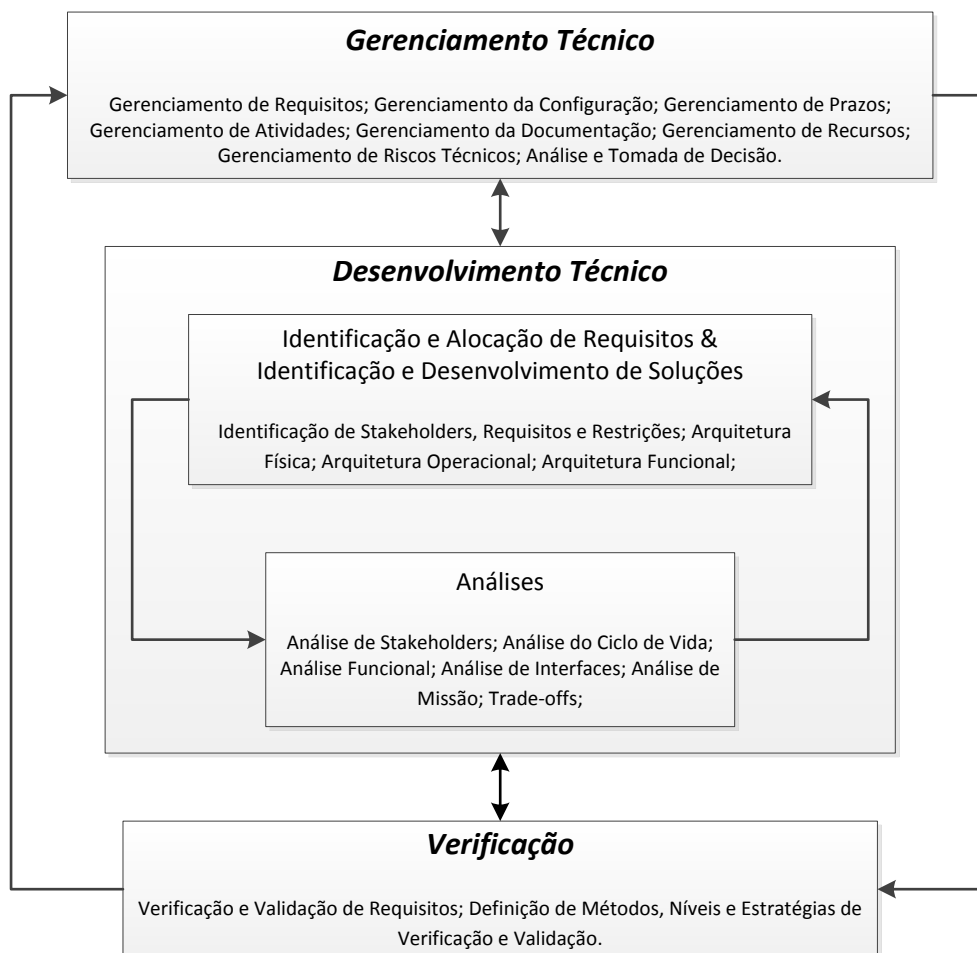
Gerenciamento Técnico

Gerenciamento de Requisitos; Gerenciamento da Configuração; Gerenciamento de Prazos; Gerenciamento de Atividades; Gerenciamento da Documentação; Gerenciamento de Recursos; Gerenciamento de Riscos Técnicos; Análise e Tomada de Decisão.

Desenvolvimento Técnico

Identificação e Alocação de Requisitos & Identificação e Desenvolvimento de Soluções

Identificação de Stakeholders, Requisitos e Restrições; Arquitetura Física; Arquitetura Operacional; Arquitetura Funcional;

Análises

Análise de Stakeholders; Análise do Ciclo de Vida; Análise Funcional; Análise de Interfaces; Análise de Missão; Trade-offs;

Verificação

Verificação e Validação de Requisitos; Definição de Métodos, Níveis e Estratégias de Verificação e Validação.